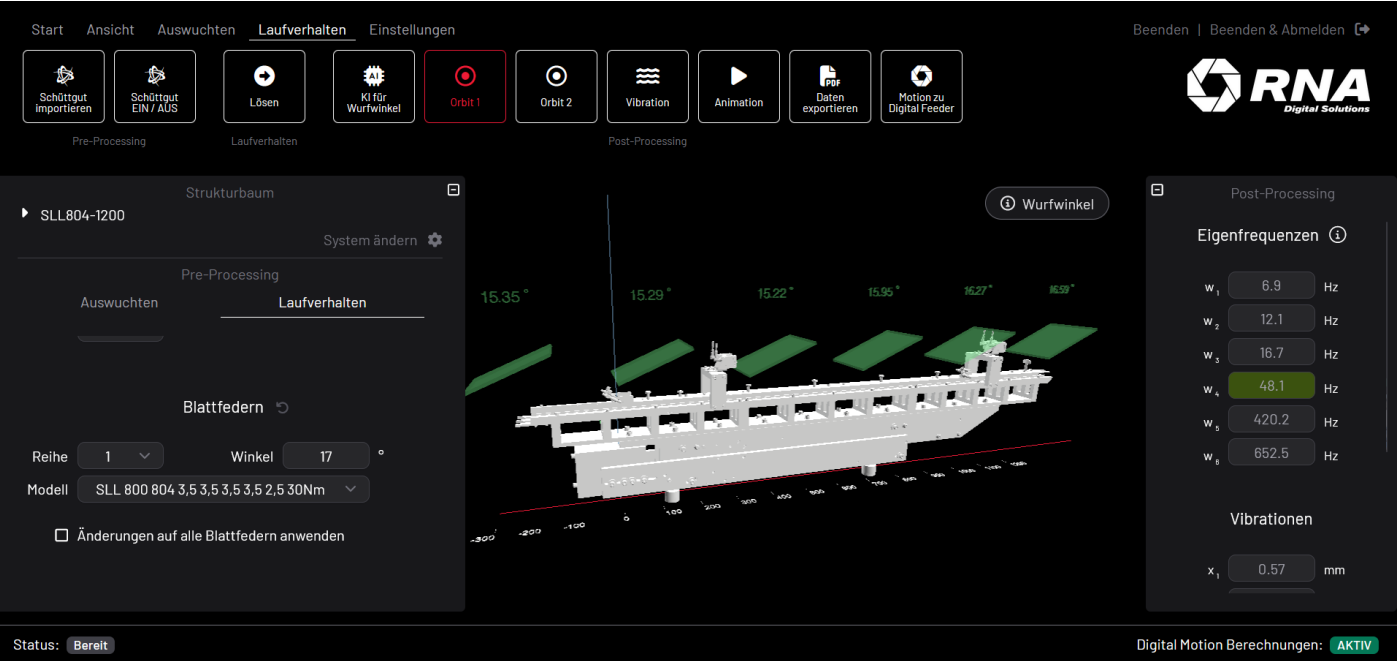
Start Ansicht Auswuchten Laufverhalten Einstellungen

Beenden | Beenden & Abmelden

Schüttgut importieren
Schüttgut EIN / AUS
Pre-Processing

Lösen
Laufverhalten

KI für Wurfwinkel
Orbit 1
Orbit 2
Vibration
Animation
Daten exportieren
Motion zu Digital Feeder
Post-Processing

RNA Digital Solutions

Strukturbaum
SLL804-1200
System ändern
Pre-Processing
Auswuchten Laufverhalten

Blattfedern

Reihe 1 Winkel 17 °
Modell SLL 800 804 3,5 3,5 3,5 3,5 2,5 30Nm

Änderungen auf alle Blattfedern anwenden

Wurfwinkel

15.35 ° 15.29 ° 15.22 ° 15.95 ° 16.27 ° 16.59 °

-300 -200 -100 0 100 200 300 400 500 600 700 800 900 1000 1100 1200

Post-Processing
Eigenfrequenzen

| | | |
|---|---|---|
| $w_1$ | 6.9 | Hz |
| $w_2$ | 12.1 | Hz |
| $w_3$ | 16.7 | Hz |
| $w_4$ | 48.1 | Hz |
| $w_5$ | 420.2 | Hz |
| $w_6$ | 652.5 | Hz |

Vibrationen

$x_1$ 0.57 mm

Status: Bereit

Digital Motion Berechnungen: AKTIV